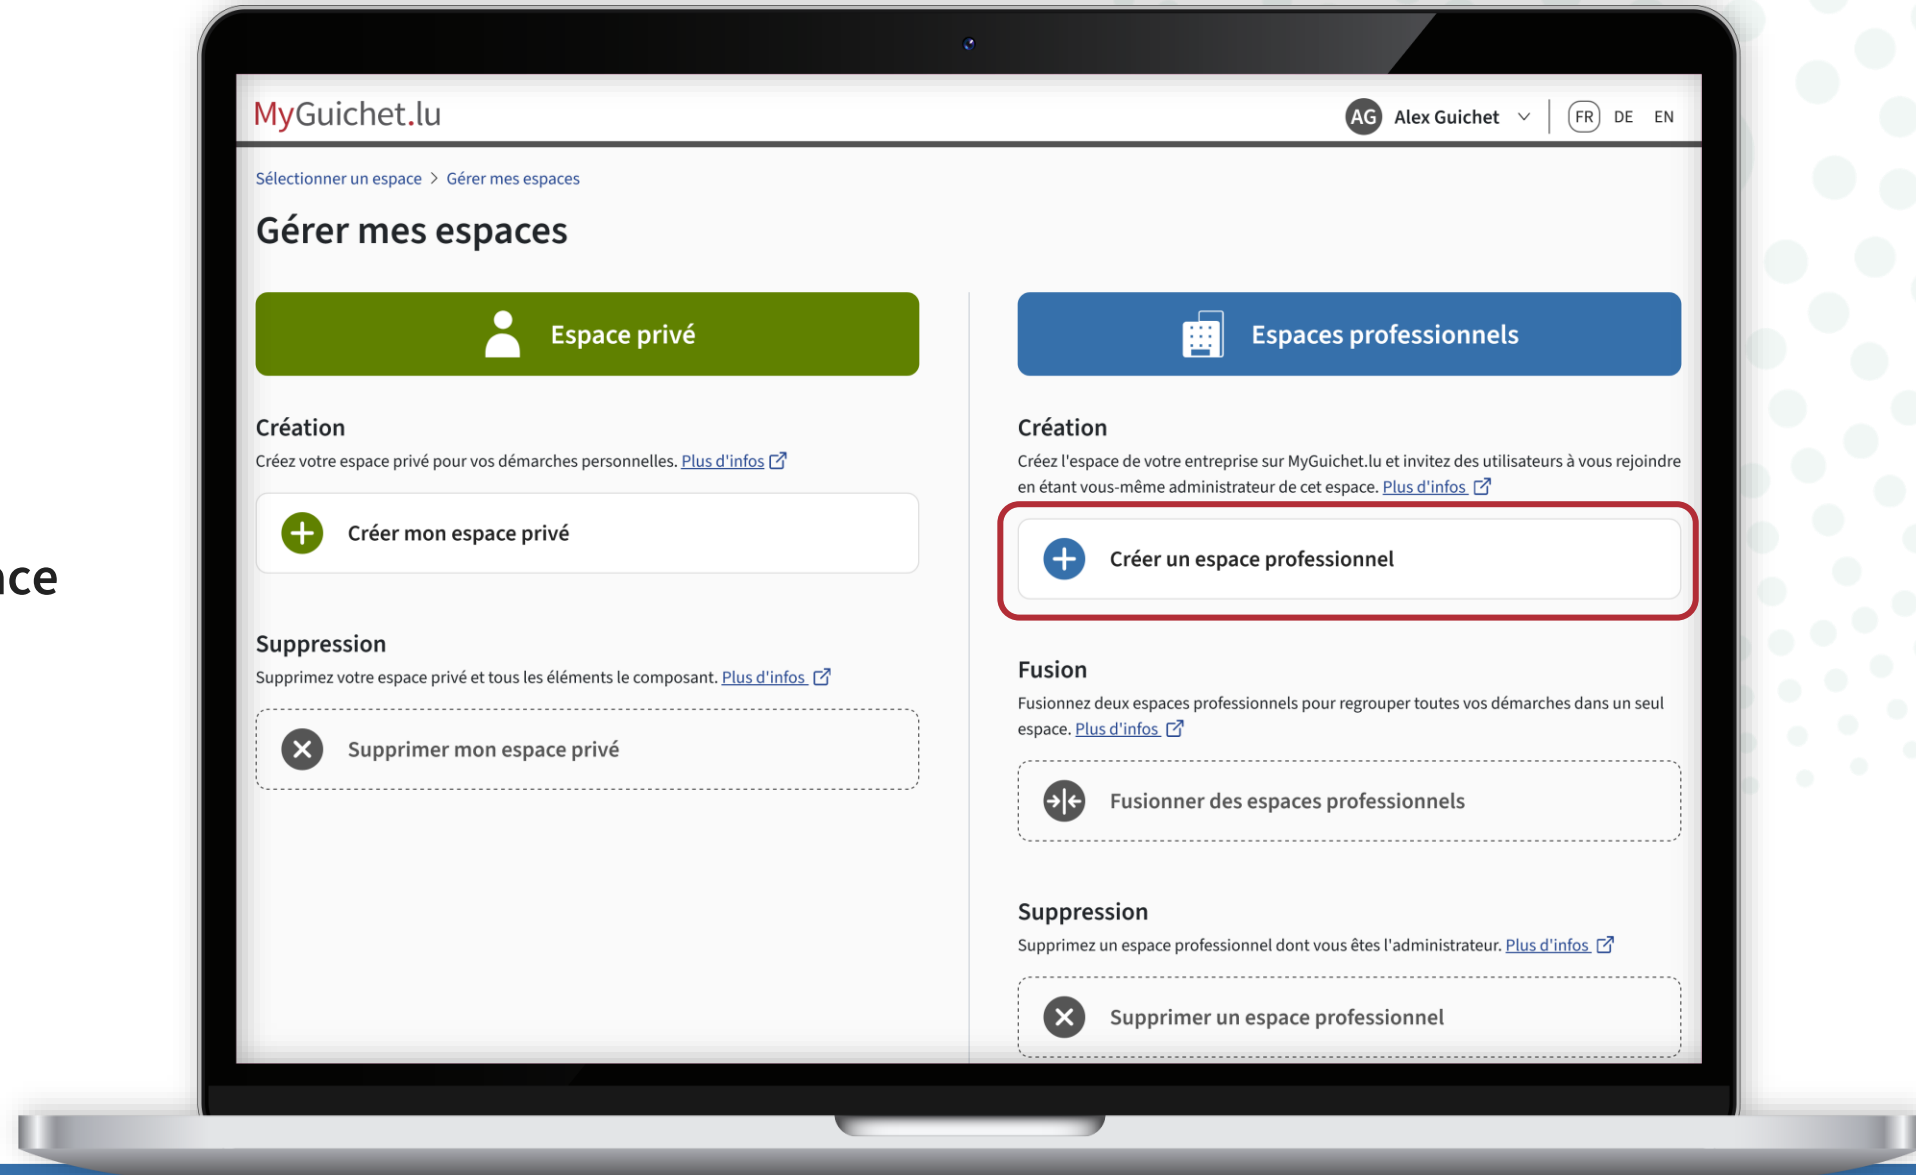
ce

MyGuichet.lu

AG Alex Guichet

FR DE EN

Sélectionner un espace > Gérer mes espaces

Gérer mes espaces

Espace privé

Création

Créez votre espace privé pour vos démarches personnelles. Plus d'infos

Créer mon espace privé

Suppression

Supprimez votre espace privé et tous les éléments le composant. Plus d'infos

Supprimer mon espace privé

Espaces professionnels

Création

Créez l'espace de votre entreprise sur MyGuichet.lu et invitez des utilisateurs à vous rejoindre en étant vous-même administrateur de cet espace. Plus d'infos

Créer un espace professionnel

Fusion

Fusionnez deux espaces professionnels pour regrouper toutes vos démarches dans un seul espace. Plus d'infos

Fusionner des espaces professionnels

Suppression

Supprimez un espace professionnel dont vous êtes l'administrateur. Plus d'infos

Supprimer un espace professionnel